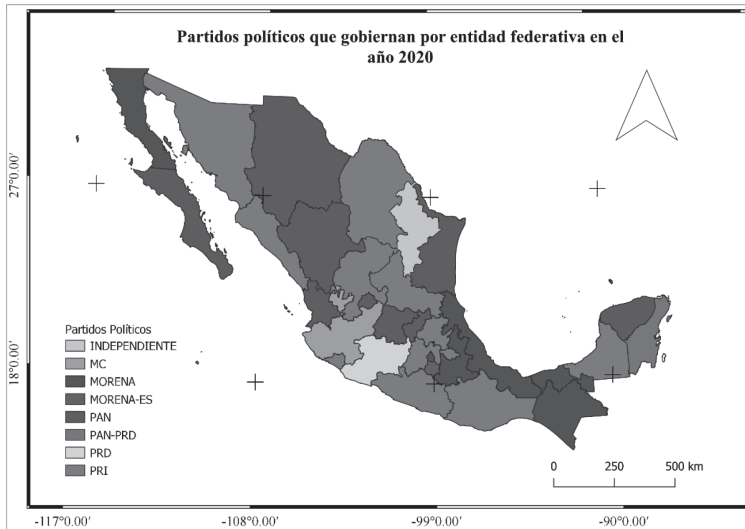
Partidos políticos que gobiernan por entidad federativa en el año 2020

27°0.00'

18°0.00'

Partidos Políticos
INDEPENDIENTE
MC
MORENA
MORENA-ES
PAN
PAN-PRD
PRD
PRI

0 250 500 km

-117°0.00' -108°0.00' -99°0.00' -90°0.00'